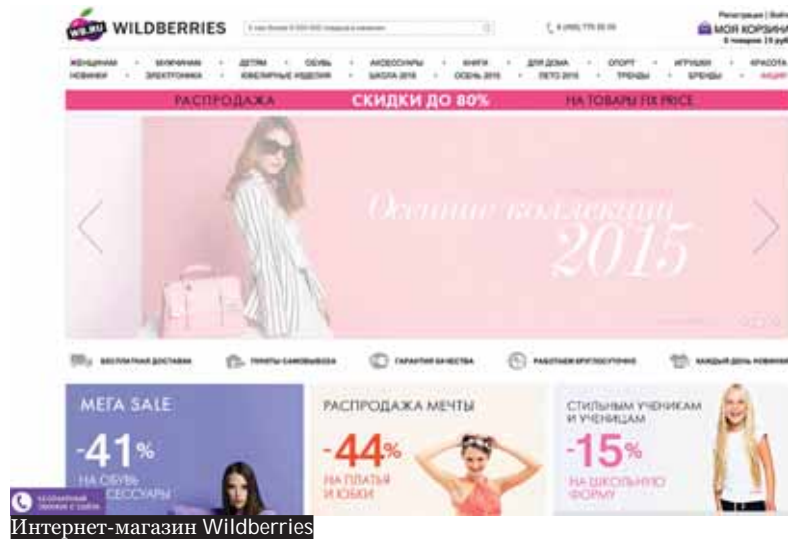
WB.RU WILDBERRIES

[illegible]

Регистрация | Войти
МОЯ КОРЗИНА

ЖЕНЩИНАМ · МУЖЧИНАМ · ДЕТЯМ · ОБУВЬ · АКСЕССУАРЫ · КНИГИ · ДЛЯ ДОМА · СПОРТ · ИГРУШКИ · КРАСОТА
НОВИНКИ · ЭЛЕКТРОНИКА · ЮВЕЛИРНЫЕ ИЗДЕЛИЯ · ШКОЛА 2015 · ОСЕНЬ 2015 · ЛЕТО 2015 · ТРЕНДЫ · БРЕНДЫ · АКЦИИ

РАСПРОДАЖА СКИДКИ ДО 80% НА ТОВАРЫ FIX PRICE

Осенние коллекции 2015

БЕСПЛАТНАЯ ДОСТАВКА · ПУНКТЫ САМОВЫВОЗА · ГАРАНТИЯ КАЧЕСТВА · РАБОТАЕМ КРУГЛОСУТОЧНО · КАЖДЫЙ ДЕНЬ НОВИНКИ

МЕГА SALE
-41%
НА ОБУВЬ
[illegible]ЕССУАРЫ

РАСПРОДАЖА МЕЧТЫ
-44%
НА ПЛАТЬЯ И ЮБКИ

СТИЛЬНЫМ УЧЕНИКАМ И УЧЕНИЦАМ
-15%
НА ШКОЛЬНУЮ ФОРМУ

БЕСПЛАТНЫЙ ЗВОНОК С САЙТА

Интернет-магазин Wildberries